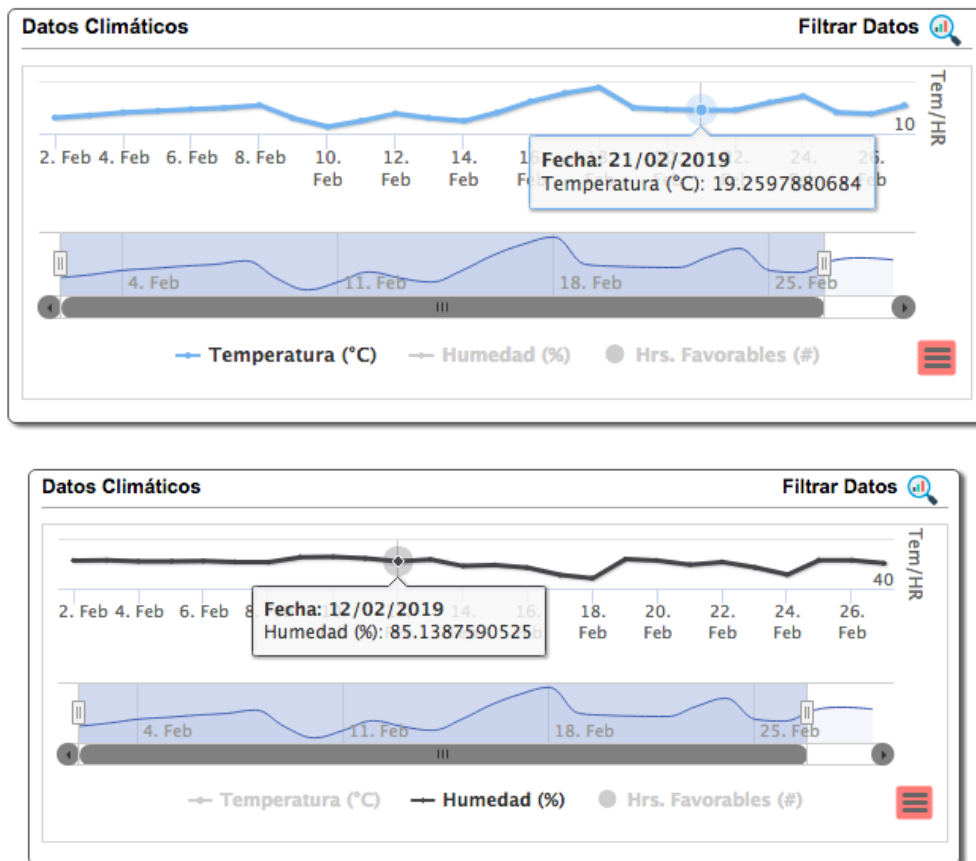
Datos Climáticos

Filtrar Datos

Tem/HR

10

2. Feb 4. Feb 6. Feb 8. Feb 10. Feb 12. Feb 14. Feb 16. Feb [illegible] 24. 26. Feb

Fecha: 21/02/2019
Temperatura (°C): 19.2597880684

4. Feb 11. Feb 18. Feb 25. Feb

Temperatura (°C) Humedad (%) Hrs. Favorables (#)

Datos Climáticos

Filtrar Datos

Tem/HR

40

2. Feb 4. Feb 6. Feb 8 14. 16. 18. Feb 20. Feb 22. Feb 24. Feb 26. Feb

Fecha: 12/02/2019
Humedad (%): 85.1387590525

4. Feb 11. Feb 18. Feb 25. Feb

Temperatura (°C) Humedad (%) Hrs. Favorables (#)